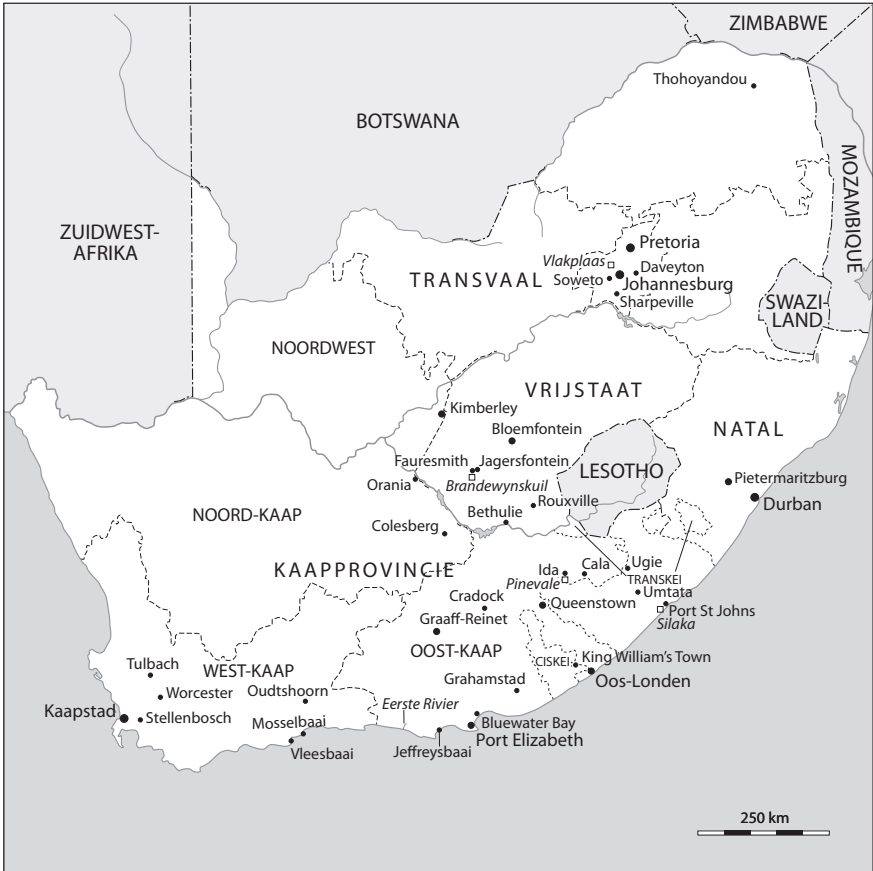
ZIMBABWE

Thohoyandou

BOTSWANA

MOZAMBIQUE

ZUIDWEST-AFRIKA

Pretoria
Vlakplaas
Daveyton
Soweto
Johannesburg
Sharpeville

TRANSVAAL

SWAZI-LAND

NOORDWEST

VRIJSTAAT

Kimberley

Bloemfontein

NATAL

Fauresmith
Jagersfontein
Oranja
Brandewynskuil

LESOTHO

Pietermaritzburg
Durban

Rouxville
Bethulie

NOORD-KAAP

Colesberg

Ugie
Ida
Cala
TRANSKEI

KAAPPROVINCIE

Pinevale
Umtata
Cradock
Queenstown
Port St Johns
Graaff-Reinet
Silaka

OOST-KAAP

CISKEI
King William's Town
Oos-Londen

Tulbach

WEST-KAAP

Grahamstad

Worcester
Oudtshoorn
Eerste Rivier

Kaapstad
Stellenbosch
Mosselbaai
Bluewater Bay
Port Elizabeth
Vleesbaai
Jeffreysbaai

250 km